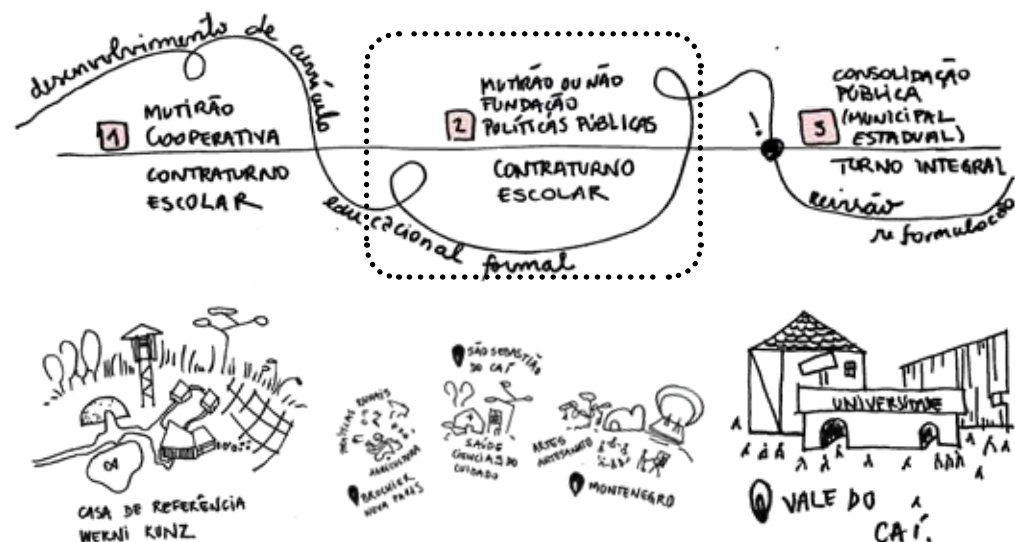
desenvolvimento de currículo educacional formal

1 MUTIRÃO COOPERATIVA

CONTRATURNO ESCOLAR

MUTIRÃO OU NÃO FUNDAÇÃO
2 POLÍTICAS PÚBLICAS

CONTRATURNO ESCOLAR

!

CONSOLIDAÇÃO PÚBLICA
3 (MUNICIPAL ESTADUAL)

TURNO INTEGRAL

revisão reformulação

01

CASA DE REFERÊNCIA WERNI KUNZ

SÃO SEBASTIÃO DO CAÍ

MÚSICAS DANÇAS

AGRICULTURA

BROCHIER NOVA PARIS

SAÚDE CIÊNCIAS DO CUIDADO

ARTES ARTESANATO

MONTENEGRO

UNIVERSIDADE

VALE DO CAÍ